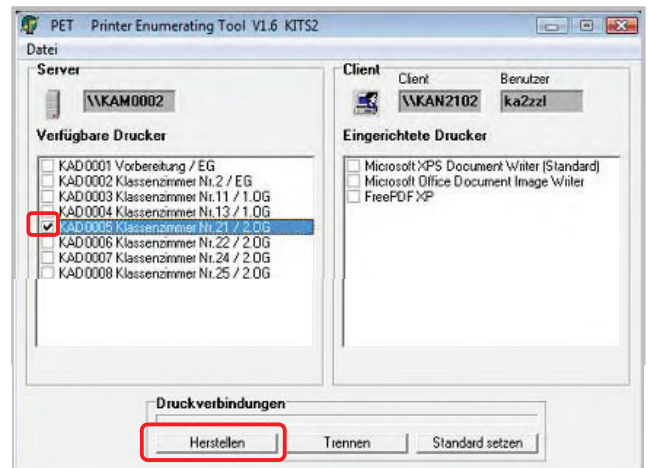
PET Printer Enumerating Tool V1.6 KITS2

Datei

Server

\\KAM0002

Verfügbare Drucker

KAD0001 Vorbereitung / EG
KAD0002 Klassenzimmer Nr.2 / EG
KAD0003 Klassenzimmer Nr.11 / 1.OG
KAD0004 Klassenzimmer Nr.13 / 1.OG
KAD0005 Klassenzimmer Nr.21 / 2.OG
KAD0006 Klassenzimmer Nr.22 / 2.OG
KAD0007 Klassenzimmer Nr.24 / 2.OG
KAD0008 Klassenzimmer Nr.25 / 2.OG

Client

Client

Benutzer

\\KAN2102

ka2zzl

Eingerichtete Drucker

Microsoft XPS Document Writer (Standard)
Microsoft Office Document Image Writer
FreePDF XP

Druckverbindungen

Herstellen

Trennen

Standard setzen